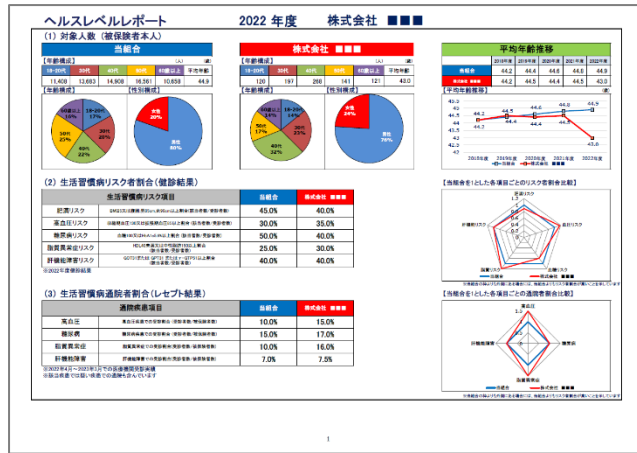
ヘルスレベルレポート　2022 年度　株式会社 ■■■

（1）対象人数（被保険者本人）

当組合

【年齢構成】

| 10~20代 | 30代 | 40代 | 50代 | 60歳以上 | 平均年齢 |
|---|---|---|---|---|---|
| 11,408 | 13,683 | 14,908 | 16,561 | 10,858 | 44.9 |

【年齢構成】　【性別構成】

10~20代 17%, 30代 20%, 40代 22%, 50代 25%, 60歳以上 16%

女性 20%, 男性 80%

株式会社 ■■■

【年齢構成】

| 10~20代 | 30代 | 40代 | 50代 | 60歳以上 | 平均年齢 |
|---|---|---|---|---|---|
| 120 | 197 | 280 | 141 | 121 | 43.0 |

【年齢構成】　【性別構成】

10~20代 14%, 30代 23%, 40代 32%, 50代 17%, 60歳以上 14%

女性 24%, 男性 76%

平均年齢推移

| | 2018年度 | 2019年度 | 2020年度 | 2021年度 | 2022年度 |
|---|---|---|---|---|---|
| 当組合 | 44.2 | 44.4 | 44.6 | 44.6 | 44.9 |
| 株式会社 ■■■ | 44.2 | 44.5 | 44.4 | 44.4 | 43.0 |

【平均年齢推移】

45.5, 45, 44.5, 44, 43.5, 43, 42.5, 42, 41.5

44.2, 44.4, 44.6, 44.6, 44.9; 44.2, 44.5, 44.4, 44.4, 43.0

2018年度　2019年度　2020年度　2021年度　2022年度

当組合　株式会社 ■■■

（2）生活習慣病リスク者割合（健診結果）

| 生活習慣病リスク項目 | | 当組合 | 株式会社 ■■■ |
|---|---|---|---|
| 肥満リスク | BMI25以上または腹囲85cm(男性)90cm以上(女性)の者 | 45.0% | 40.0% |
| 高血圧リスク | 収縮期130以上または拡張期85以上(服薬者・受診者) | 30.0% | 35.0% |
| 糖尿病リスク | 空腹時血糖100以上またはHbA1c5.6以上(服薬者・受診者) | 50.0% | 40.0% |
| 脂質異常症リスク | HDL140以上または中性脂肪150以上(服薬者・受診者) | 25.0% | 30.0% |
| 肝機能障害リスク | GOT31以上 GPT31以上 γ-GTP51以上(服薬者・受診者) | 40.0% | 40.0% |

※2022年度健診結果

【当組合を1とした各項目ごとのリスク者割合比較】

肥満リスク, 高血圧リスク, 糖尿病リスク, 脂質異常症リスク, 肝機能障害リスク

1.5, 1.3, 1.1, 0.9, 0.7, 0.5

当組合　株式会社 ■■■

（3）生活習慣病通院者割合（レセプト結果）

| 通院疾患項目 | | 当組合 | 株式会社 ■■■ |
|---|---|---|---|
| 高血圧 | 高血圧疾患での受診者(受診者数/被保険者数) | 10.0% | 15.0% |
| 糖尿病 | 糖尿病疾患での受診者(受診者数/被保険者数) | 15.0% | 17.0% |
| 脂質異常症 | 脂質異常症での受診者(受診者数/被保険者数) | 10.0% | 10.0% |
| 肝機能障害 | 肝機能障害での受診者(受診者数/被保険者数) | 7.0% | 7.5% |

※2022年4月～2023年3月での医療機関受診実績
※傷病名単位での集計となります

【当組合を1とした各項目ごとの通院者割合比較】

高血圧, 糖尿病, 脂質異常症, 肝機能障害

1.5, 1, 0.5

当組合　株式会社 ■■■

1